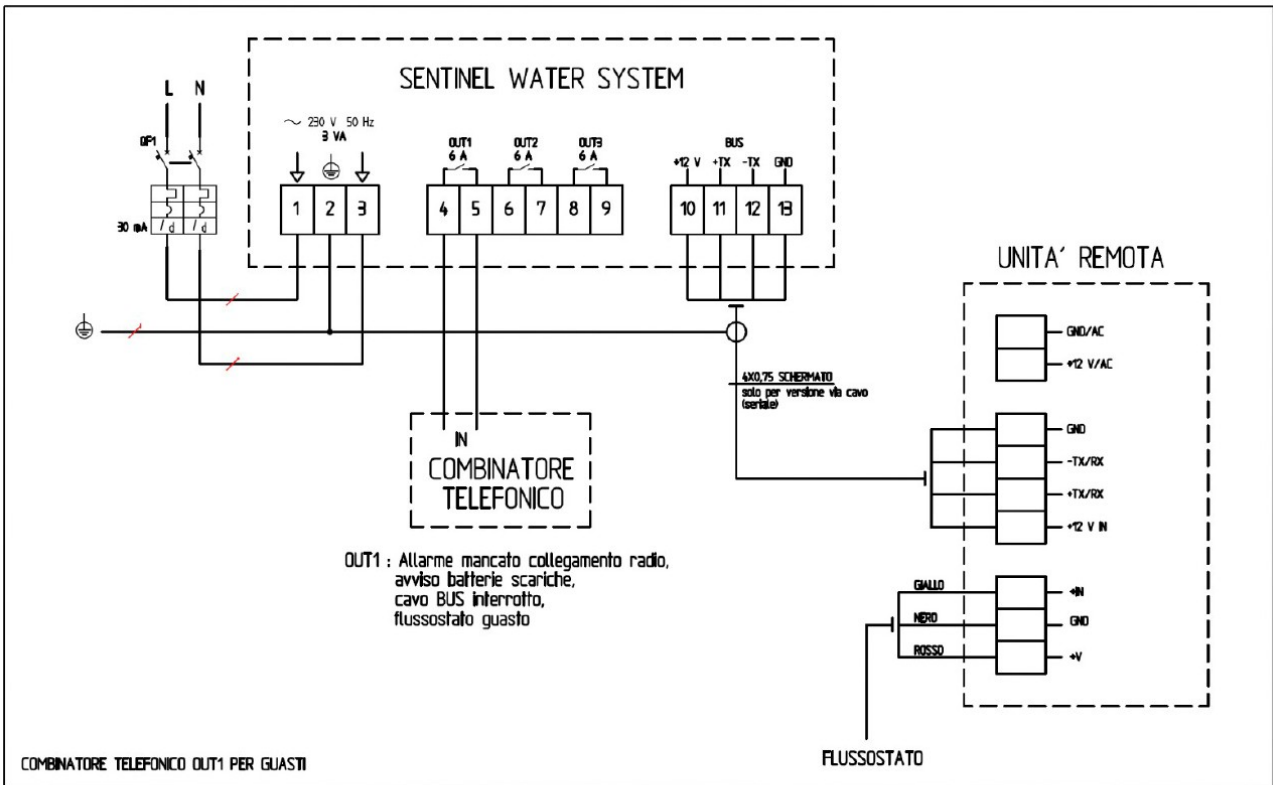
SENTINEL WATER SYSTEM

L N

QP1

30 mA

$I_d$ $I_d$

~ 230 V 50 Hz
3 VA

1 2 3

OUT1
6 A

OUT2
6 A

OUT3
6 A

4 5 6 7 8 9

BUS
+12 V +TX -TX GND

10 11 12 13

UNITA' REMOTA

GND/AC
+12 V/AC

4X0,75 SCHERMATO
solo per versione via cavo (seriale)

GND
-TX/RX
+TX/RX
+12 V IN

IN
COMBINATORE TELEFONICO

OUT1 : Allarme mancato collegamento radio, avviso batterie scariche, cavo BUS interrotto, flussostato guasto

GIALLO +IN
NERO GND
ROSSO +V

FLUSSOSTATO

COMBINATORE TELEFONICO OUT1 PER GUASTI